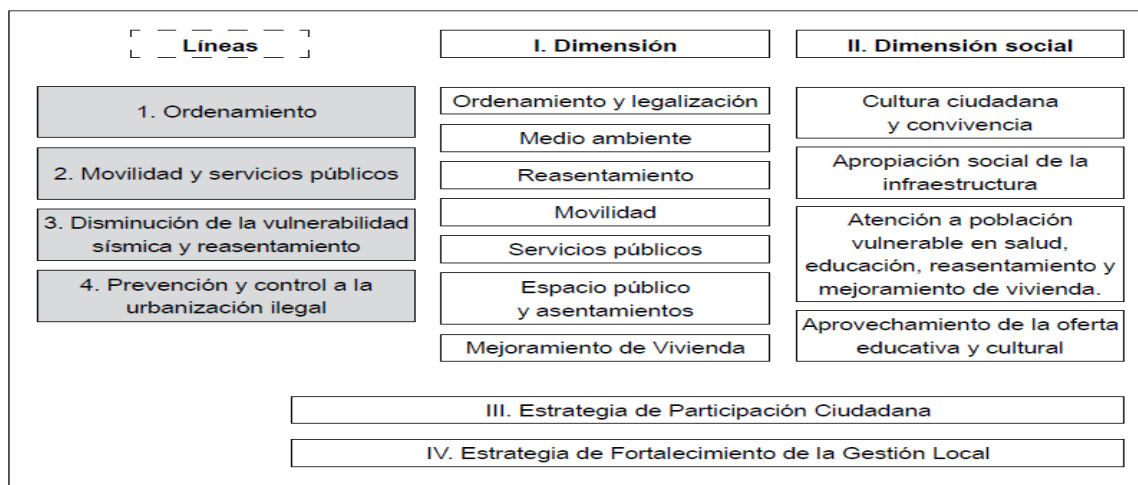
Líneas

1. Ordenamiento

2. Movilidad y servicios públicos

3. Disminución de la vulnerabilidad sísmica y reasentamiento

4. Prevención y control a la urbanización ilegal

I. Dimensión

Ordenamiento y legalización

Medio ambiente

Reasentamiento

Movilidad

Servicios públicos

Espacio público y asentamientos

Mejoramiento de Vivienda

II. Dimensión social

Cultura ciudadana y convivencia

Apropiación social de la infraestructura

Atención a población vulnerable en salud, educación, reasentamiento y mejoramiento de vivienda.

Aprovechamiento de la oferta educativa y cultural

III. Estrategia de Participación Ciudadana

IV. Estrategia de Fortalecimiento de la Gestión Local